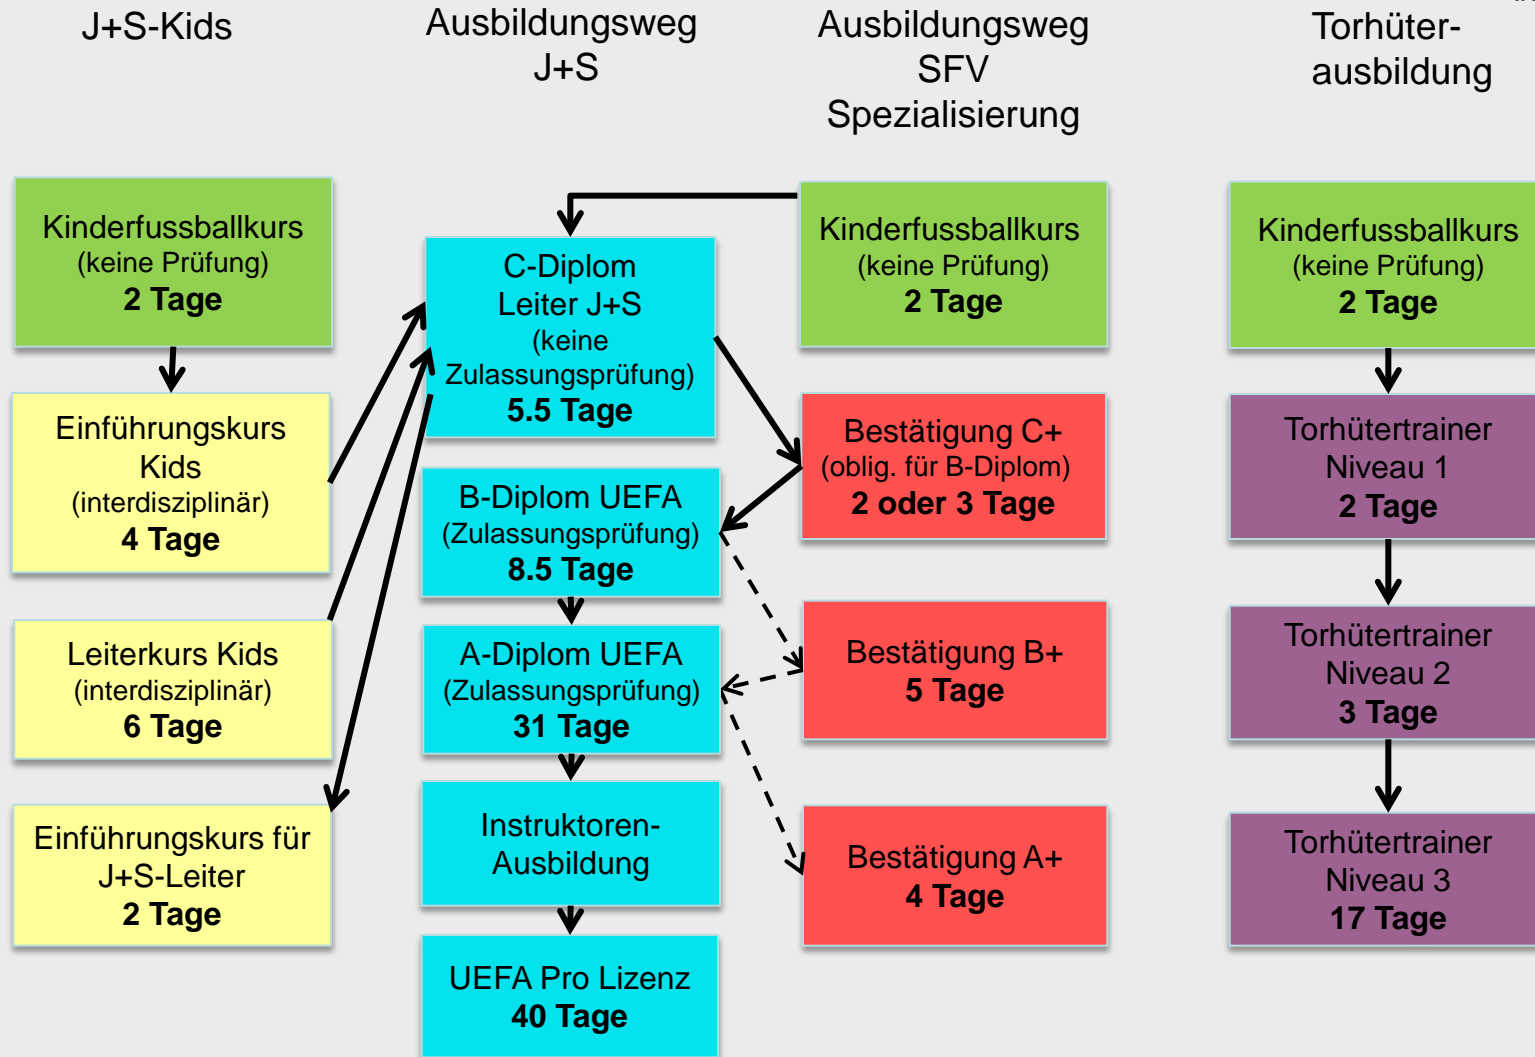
J+S-Kids

Kinderfussballkurs
(keine Prüfung)
**2 Tage**

Einführungskurs Kids
(interdisziplinär)
**4 Tage**

Leiterkurs Kids
(interdisziplinär)
**6 Tage**

Einführungskurs für J+S-Leiter
**2 Tage**

Ausbildungsweg J+S

C-Diplom
Leiter J+S
(keine Zulassungsprüfung)
**5.5 Tage**

B-Diplom UEFA
(Zulassungsprüfung)
**8.5 Tage**

A-Diplom UEFA
(Zulassungsprüfung)
**31 Tage**

Instruktoren-Ausbildung

UEFA Pro Lizenz
**40 Tage**

Ausbildungsweg SFV Spezialisierung

Kinderfussballkurs
(keine Prüfung)
**2 Tage**

Bestätigung C+
(oblig. für B-Diplom)
**2 oder 3 Tage**

Bestätigung B+
**5 Tage**

Bestätigung A+
**4 Tage**

Torhüter-ausbildung

Kinderfussballkurs
(keine Prüfung)
**2 Tage**

Torhütertrainer
Niveau 1
**2 Tage**

Torhütertrainer
Niveau 2
**3 Tage**

Torhütertrainer
Niveau 3
**17 Tage**